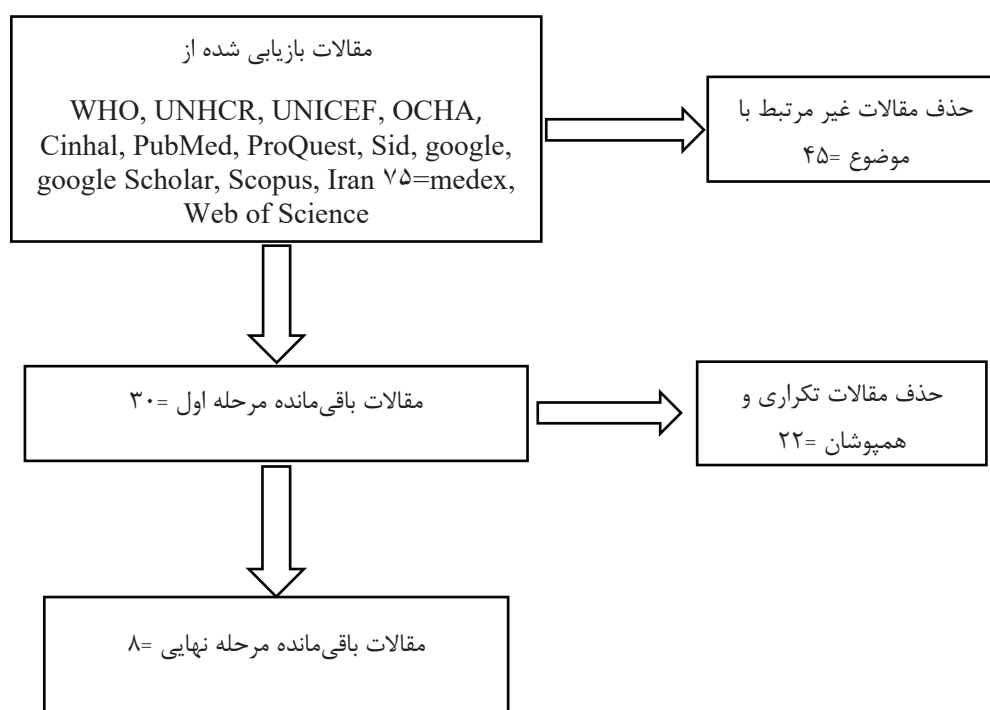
مقالات بازیابی شده از

WHO, UNHCR, UNICEF, OCHA, Cinhal, PubMed, ProQuest, Sid, google, google Scholar, Scopus, Iran ۷۵=medex, Web of Science

حذف مقالات غیر مرتبط با موضوع =۴۵

مقالات باقی‌مانده مرحله اول =۳۰

حذف مقالات تکراری و همپوشان =۲۲

مقالات باقی‌مانده مرحله نهایی =۸